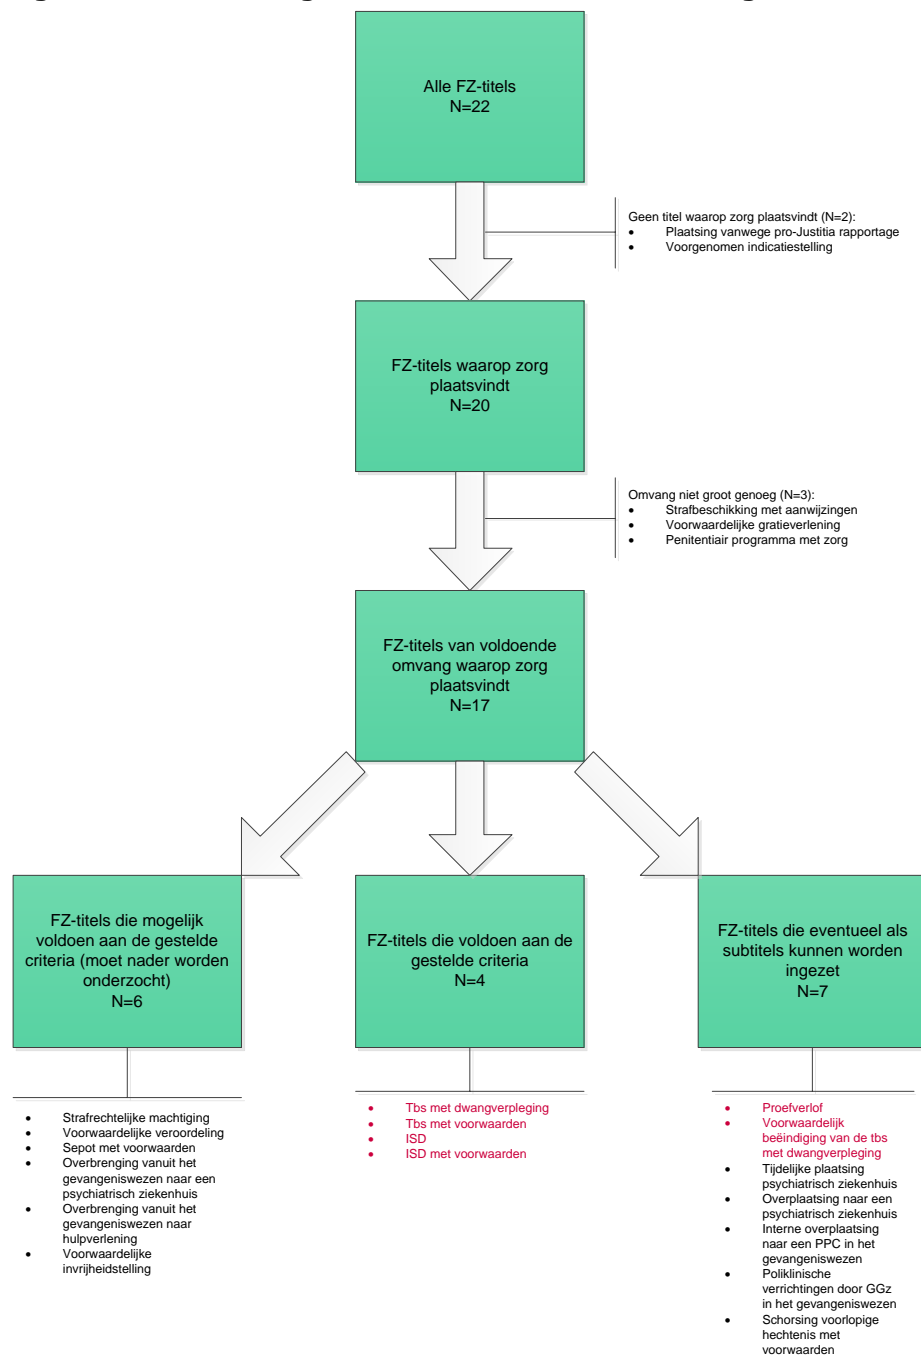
Alle FZ-titels
N=22

Geen titel waarop zorg plaatsvindt (N=2):
- Plaatsing vanwege pro-Justitia rapportage
- Voorgenomen indicatiestelling

FZ-titels waarop zorg plaatsvindt
N=20

Omvang niet groot genoeg (N=3):
- Strafbeschikking met aanwijzingen
- Voorwaardelijke gratieverlening
- Penitentiair programma met zorg

FZ-titels van voldoende omvang waarop zorg plaatsvindt
N=17

FZ-titels die mogelijk voldoen aan de gestelde criteria (moet nader worden onderzocht)
N=6

- Strafrechtelijke machtiging
- Voorwaardelijke veroordeling
- Sepot met voorwaarden
- Overbrenging vanuit het gevangeniswezen naar een psychiatrisch ziekenhuis
- Overbrenging vanuit het gevangeniswezen naar hulpverlening
- Voorwaardelijke invrijheidstelling

FZ-titels die voldoen aan de gestelde criteria
N=4

- Tbs met dwangverpleging
- Tbs met voorwaarden
- ISD
- ISD met voorwaarden

FZ-titels die eventueel als subtitels kunnen worden ingezet
N=7

- Proefverlof
- Voorwaardelijk beëindiging van de tbs met dwangverpleging
- Tijdelijke plaatsing psychiatrisch ziekenhuis
- Overplaatsing naar een psychiatrisch ziekenhuis
- Interne overplaatsing naar een PPC in het gevangeniswezen
- Poliklinische verrichtingen door GGz in het gevangeniswezen
- Schorsing voorlopige hechtenis met voorwaarden